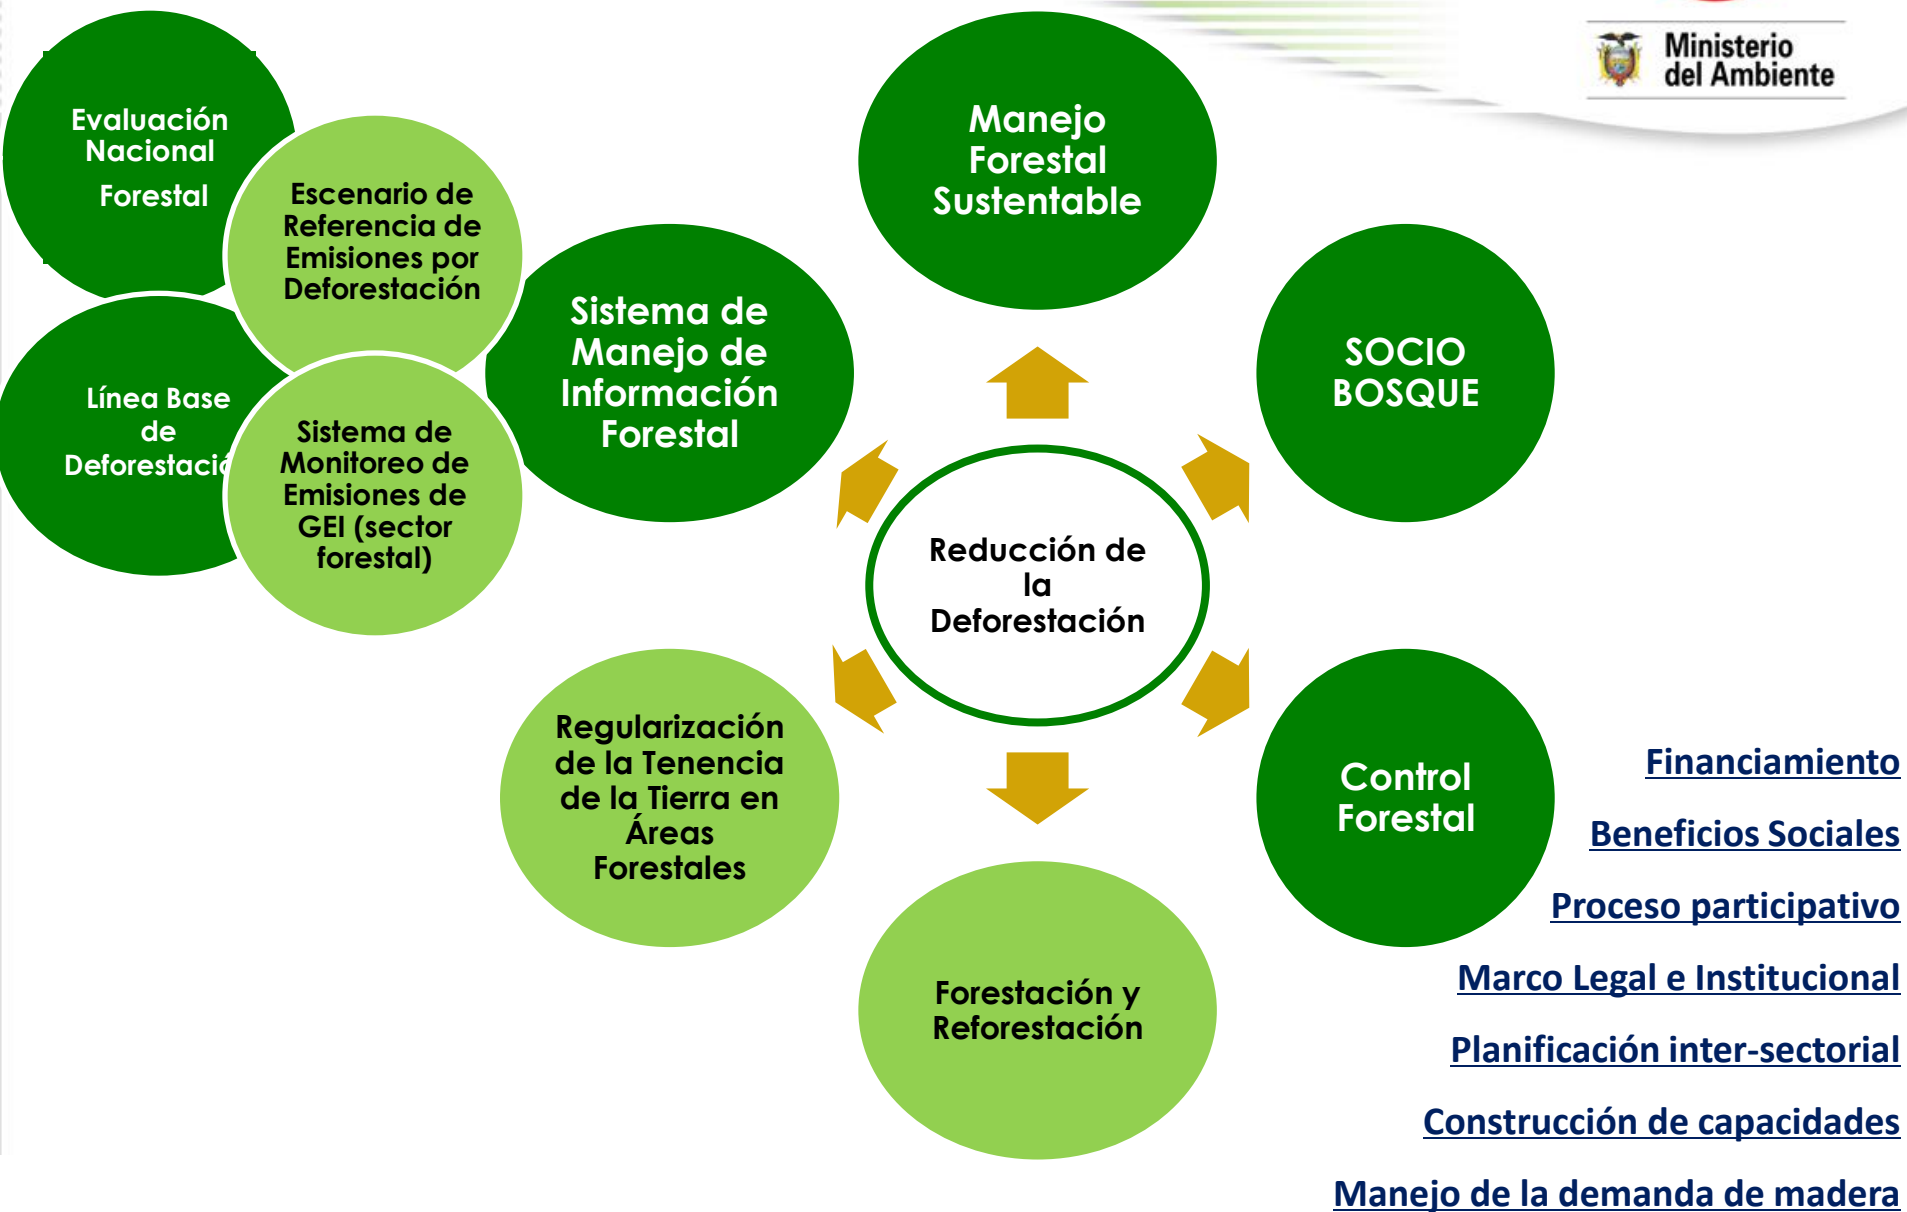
Ministerio del Ambiente

Evaluación Nacional Forestal

Escenario de Referencia de Emisiones por Deforestación

Línea Base de Deforestaci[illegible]

Sistema de Monitoreo de Emisiones de GEI (sector forestal)

Sistema de Manejo de Información Forestal

Manejo Forestal Sustentable

SOCIO BOSQUE

Reducción de la Deforestación

Regularización de la Tenencia de la Tierra en Áreas Forestales

Control Forestal

Forestación y Reforestación

Financiamiento

Beneficios Sociales

Proceso participativo

Marco Legal e Institucional

Planificación inter-sectorial

Construcción de capacidades

Manejo de la demanda de madera